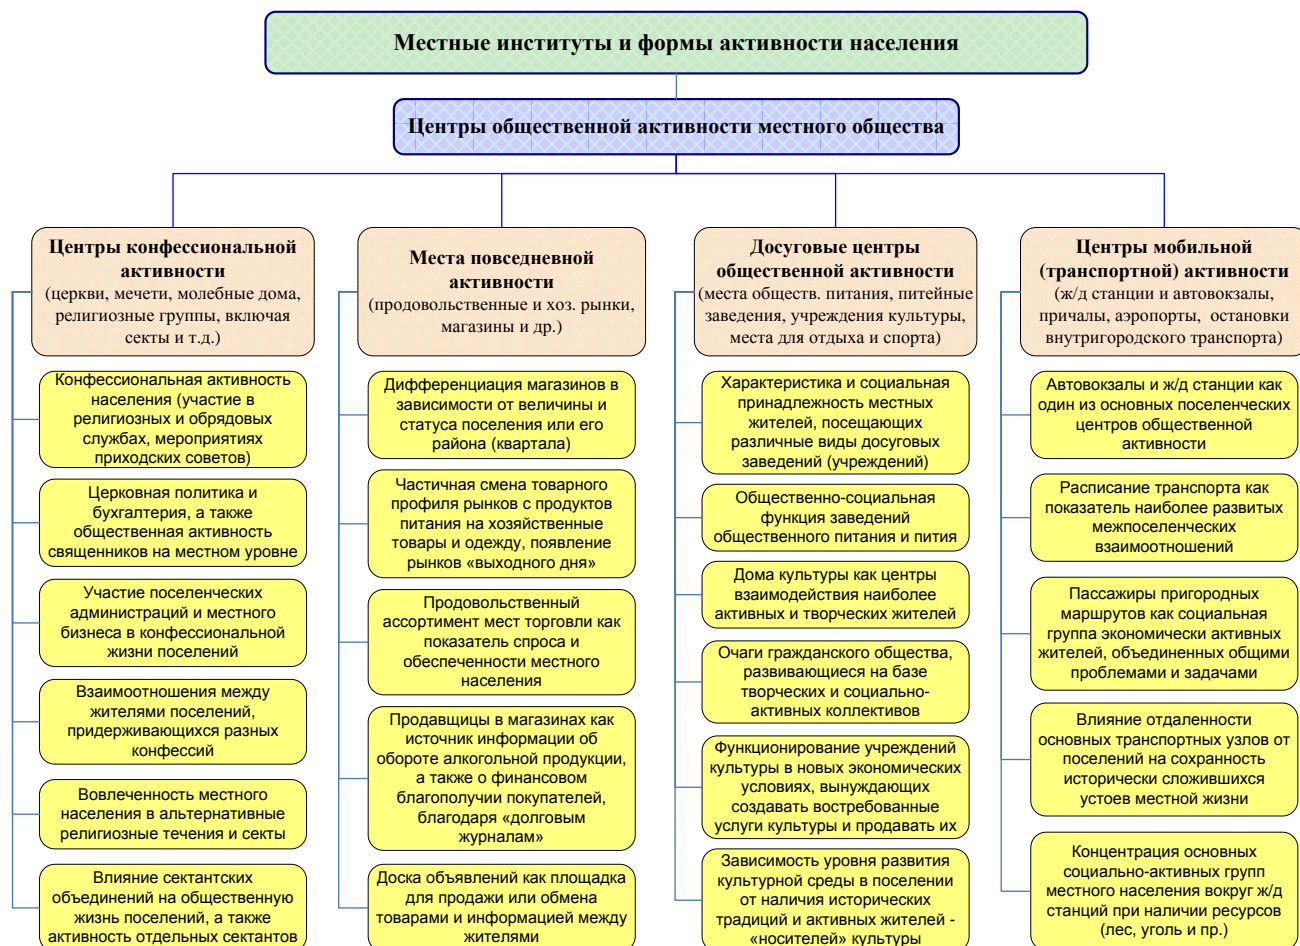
Местные институты и формы активности населения

Центры общественной активности местного общества

Центры конфессиональной активности (церкви, мечети, молебные дома, религиозные группы, включая секты и т.д.)

Конфессиональная активность населения (участие в религиозных и обрядовых службах, мероприятиях приходских советов)

Церковная политика и бухгалтерия, а также общественная активность священников на местном уровне

Участие поселенческих администраций и местного бизнеса в конфессиональной жизни поселений

Взаимоотношения между жителями поселений, придерживающихся разных конфессий

Вовлеченность местного населения в альтернативные религиозные течения и секты

Влияние сектантских объединений на общественную жизнь поселений, а также активность отдельных сектантов

Места повседневной активности (продовольственные и хоз. рынки, магазины и др.)

Дифференциация магазинов в зависимости от величины и статуса поселения или его района (квартала)

Частичная смена товарного профиля рынков с продуктов питания на хозяйственные товары и одежду, появление рынков «выходного дня»

Продовольственный ассортимент мест торговли как показатель спроса и обеспеченности местного населения

Продавщицы в магазинах как источник информации об обороте алкогольной продукции, а также о финансовом благополучии покупателей, благодаря «долговым журналам»

Доска объявлений как площадка для продажи или обмена товарами и информацией между жителями

Досуговые центры общественной активности (места обществ. питания, питейные заведения, учреждения культуры, места для отдыха и спорта)

Характеристика и социальная принадлежность местных жителей, посещающих различные виды досуговых заведений (учреждений)

Общественно-социальная функция заведений общественного питания и пития

Дома культуры как центры взаимодействия наиболее активных и творческих жителей

Очаги гражданского общества, развивающиеся на базе творческих и социально-активных коллективов

Функционирование учреждений культуры в новых экономических условиях, вынуждающих создавать востребованные услуги культуры и продавать их

Зависимость уровня развития культурной среды в поселении от наличия исторических традиций и активных жителей - «носителей» культуры

Центры мобильной (транспортной) активности (ж/д станции и автовокзалы, причалы, аэропорты, остановки внутригородского транспорта)

Автовокзалы и ж/д станции как один из основных поселенческих центров общественной активности

Расписание транспорта как показатель наиболее развитых межпоселенческих взаимоотношений

Пассажиры пригородных маршрутов как социальная группа экономически активных жителей, объединенных общими проблемами и задачами

Влияние отдаленности основных транспортных узлов от поселений на сохранность исторически сложившихся устоев местной жизни

Концентрация основных социально-активных групп местного населения вокруг ж/д станций при наличии ресурсов (лес, уголь и пр.)